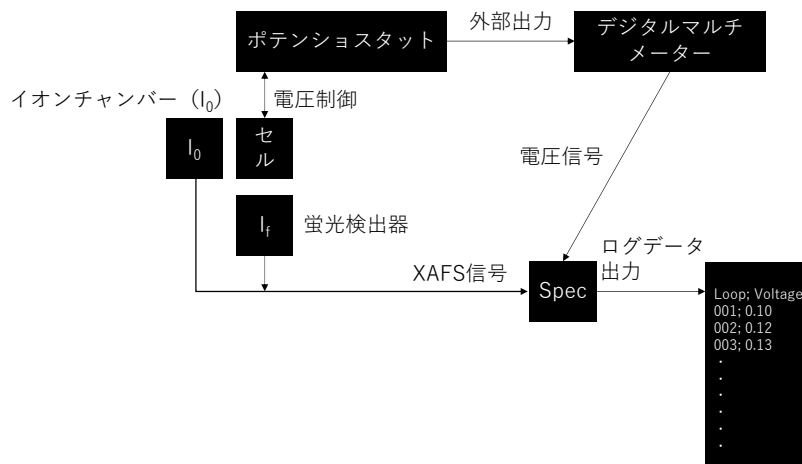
ポテンショスタット

外部出力

デジタルマルチメーター

イオンチャンバー（$I_0$）

電圧制御

$I_0$

セル

電圧信号

$I_f$

蛍光検出器

ログデータ出力

XAFS信号

Spec

Loop; Voltage
001; 0.10
002; 0.12
003; 0.13
.
.
.
.
.
.
.